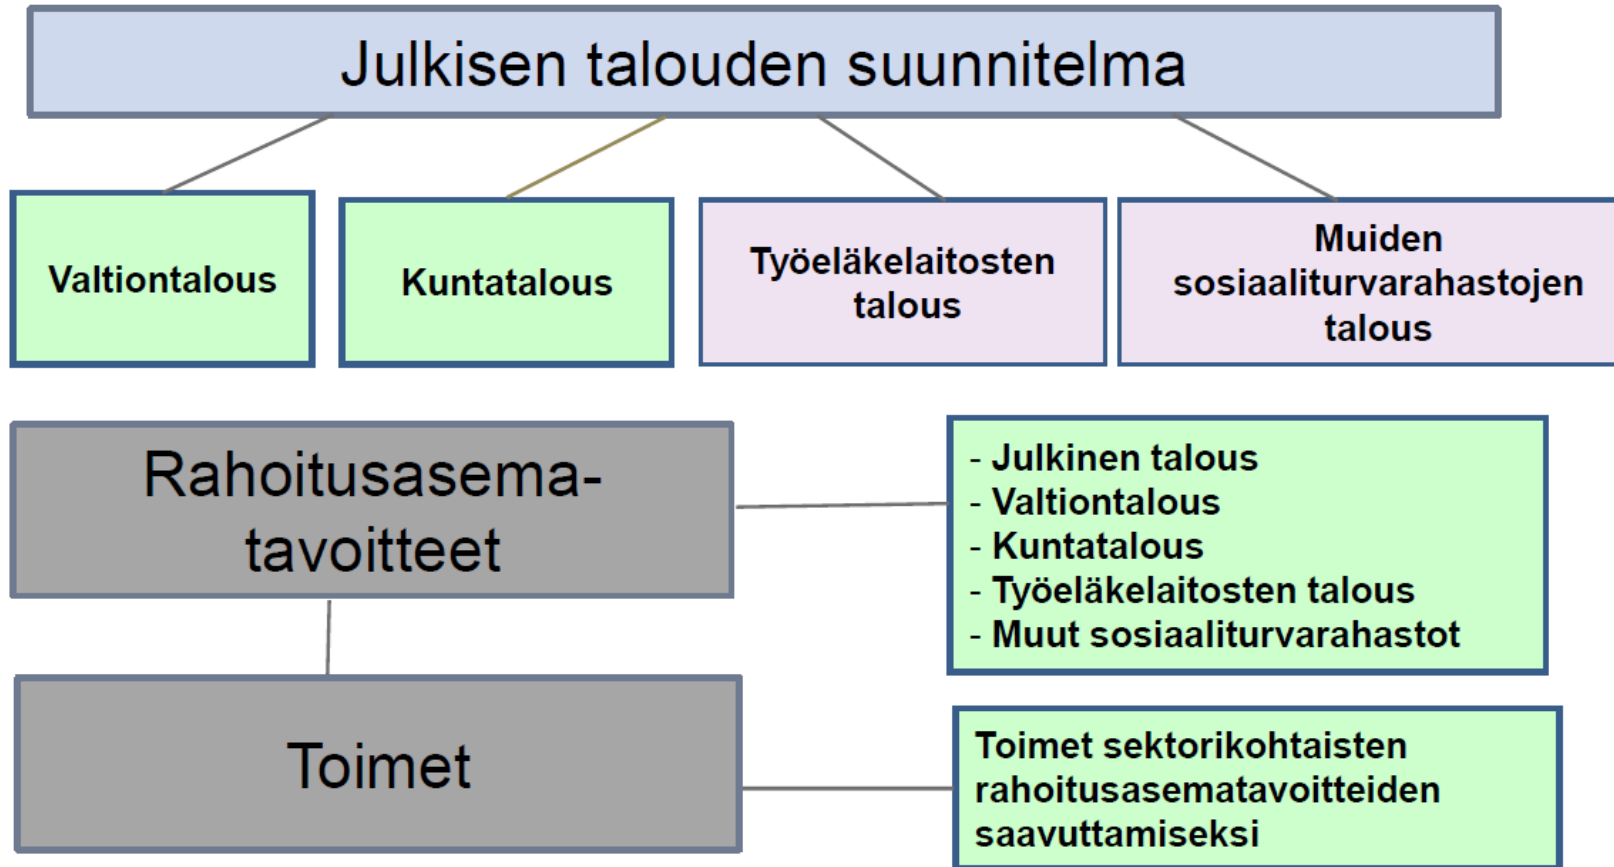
Julkisen talouden suunnitelma

Valtiontalous

Kuntatalous

Työeläkelaitosten talous

Muiden sosiaaliturvarahastojen talous

Rahoitusasema-tavoitteet

- Julkinen talous
- Valtiontalous
- Kuntatalous
- Työeläkelaitosten talous
- Muut sosiaaliturvarahastot

Toimet

Toimet sektorikohtaisten rahoitusasematavoitteiden saavuttamiseksi